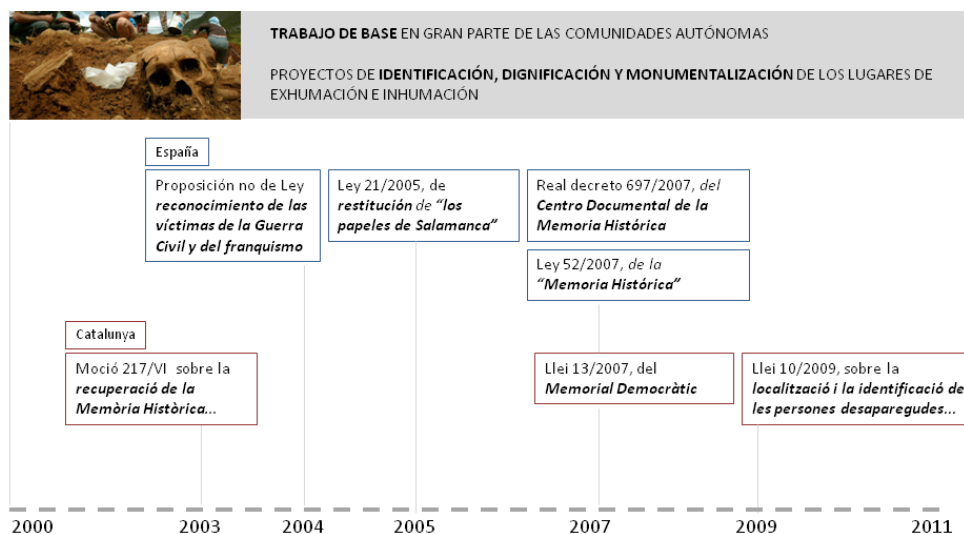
**TRABAJO DE BASE** EN GRAN PARTE DE LAS COMUNIDADES AUTÓNOMAS

PROYECTOS DE **IDENTIFICACIÓN, DIGNIFICACIÓN Y MONUMENTALIZACIÓN** DE LOS LUGARES DE EXHUMACIÓN E INHUMACIÓN

España

Proposición no de Ley ***reconocimiento de las víctimas de la Guerra Civil y del franquismo***

Ley 21/2005, de ***restitución*** *de* ***"los papeles de Salamanca"***

Real decreto 697/2007, *del* ***Centro Documental de la Memoria Histórica***

Ley 52/2007, *de la* ***"Memoria Histórica"***

Catalunya

Moció 217/VI sobre la ***recuperació de la Memòria Històrica...***

Llei 13/2007, del ***Memorial Democràtic***

Llei 10/2009, sobre la ***localització i la identificació de les persones desaparegudes...***

2000 2003 2004 2005 2007 2009 2011